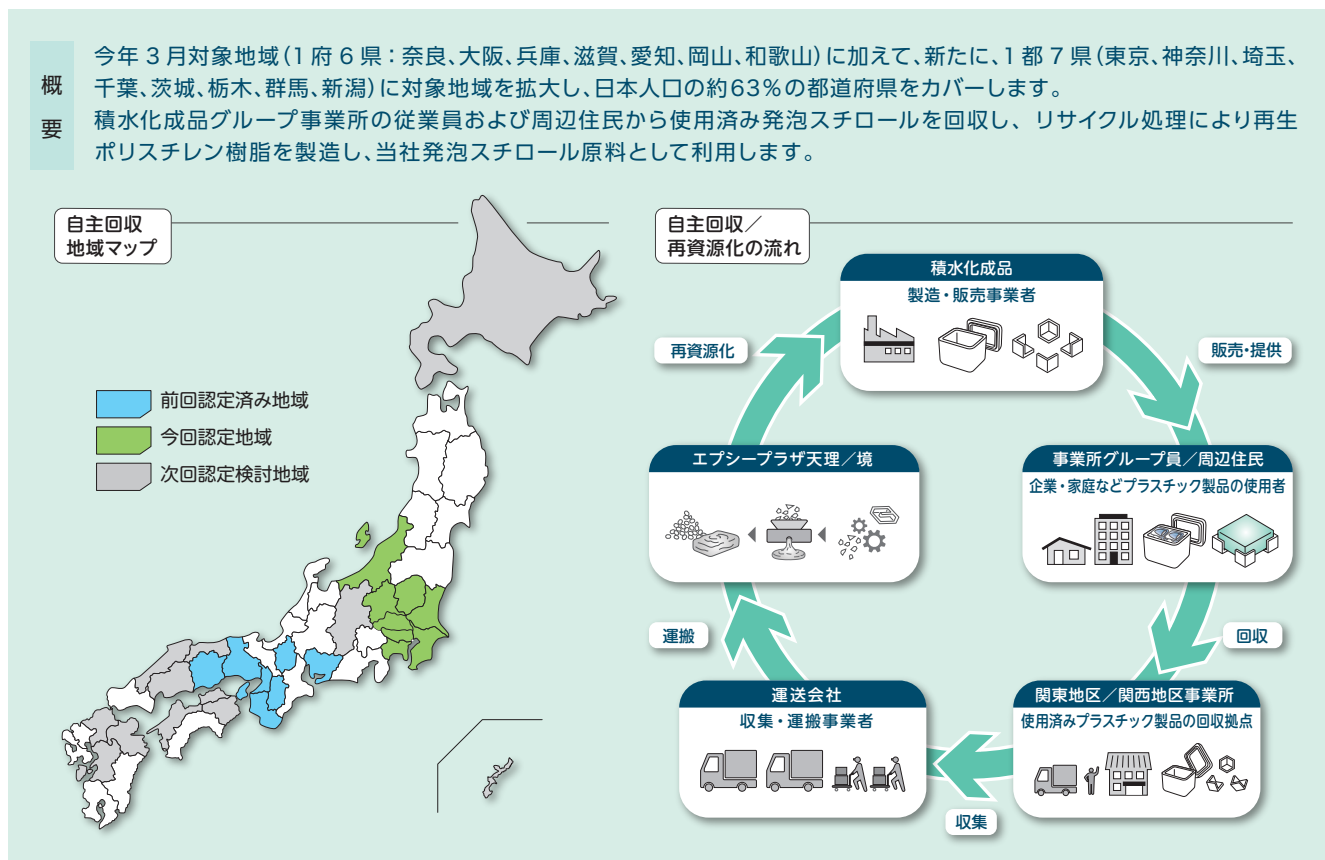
概要

今年３月対象地域（１府６県：奈良、大阪、兵庫、滋賀、愛知、岡山、和歌山）に加えて、新たに、１都７県（東京、神奈川、埼玉、千葉、茨城、栃木、群馬、新潟）に対象地域を拡大し、日本人口の約63％の都道府県をカバーします。
積水化成品グループ事業所の従業員および周辺住民から使用済み発泡スチロールを回収し、リサイクル処理により再生ポリスチレン樹脂を製造し、当社発泡スチロール原料として利用します。

自主回収
地域マップ

前回認定済み地域
今回認定地域
次回認定検討地域

自主回収／
再資源化の流れ

積水化成品
製造・販売事業者

販売・提供

事業所グループ員／周辺住民
企業・家庭などプラスチック製品の使用者

回収

関東地区／関西地区事業所
使用済みプラスチック製品の回収拠点

収集

運送会社
収集・運搬事業者

運搬

エプシープラザ天理／境

再資源化